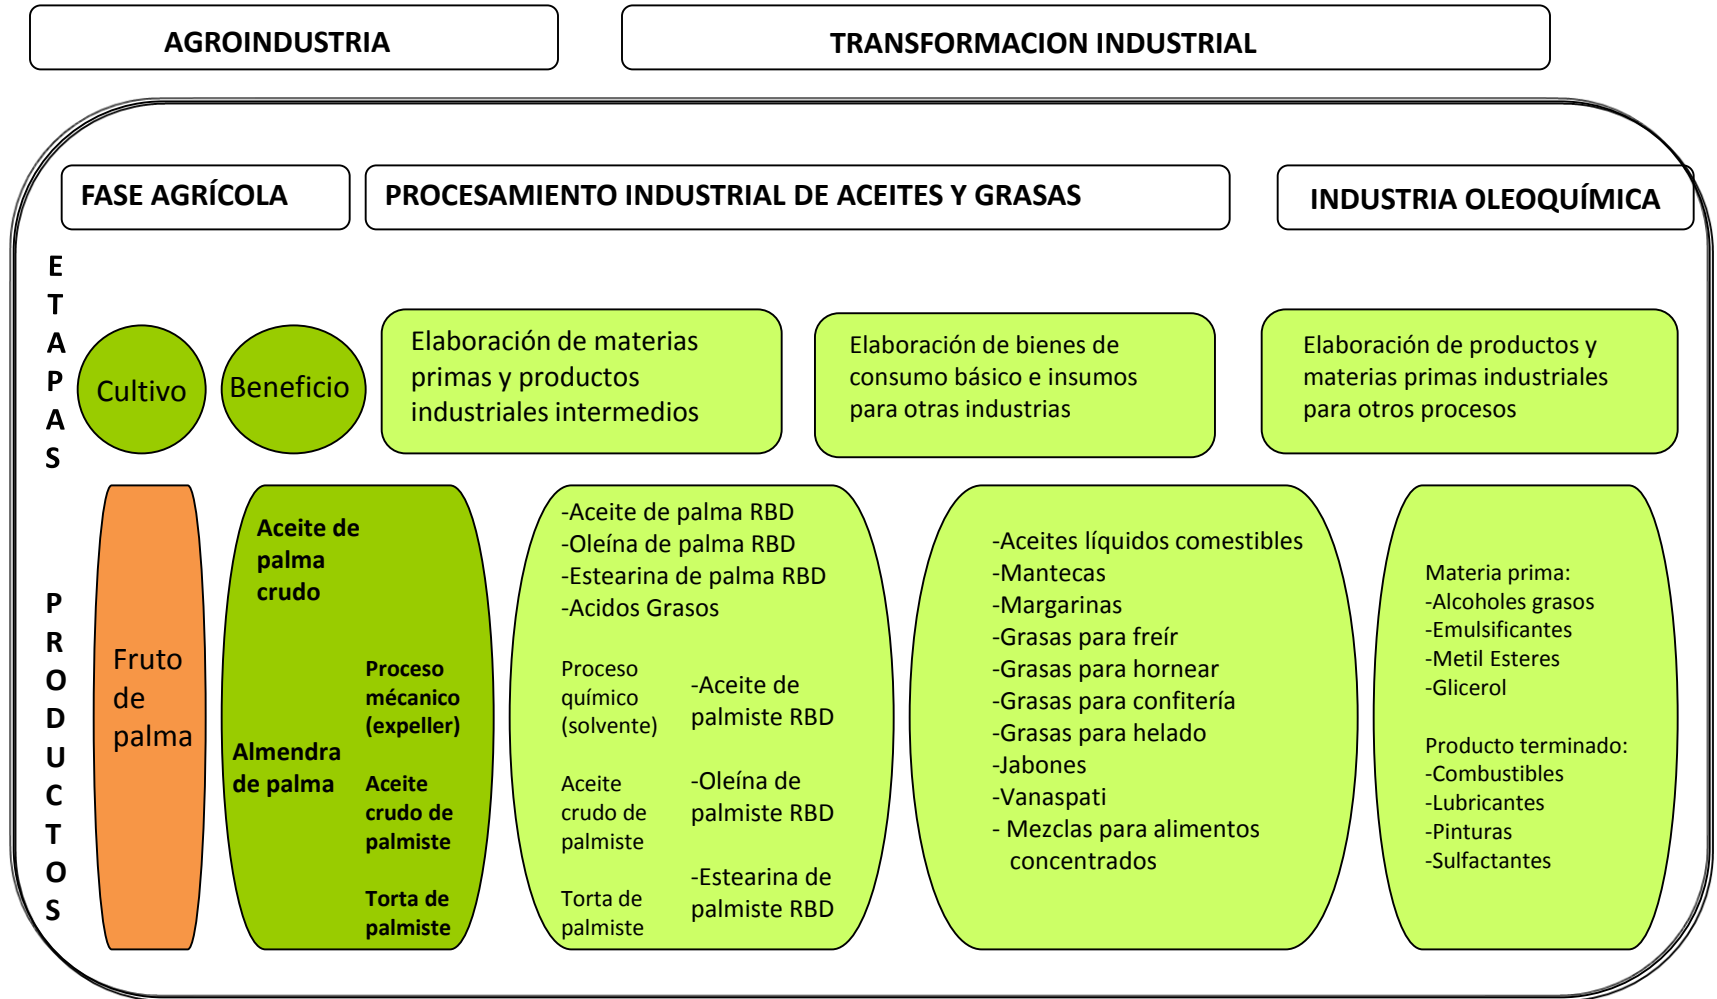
AGROINDUSTRIA

TRANSFORMACION INDUSTRIAL

FASE AGRÍCOLA

PROCESAMIENTO INDUSTRIAL DE ACEITES Y GRASAS

INDUSTRIA OLEOQUÍMICA

ETAPAS

Cultivo

Beneficio

Elaboración de materias primas y productos industriales intermedios

Elaboración de bienes de consumo básico e insumos para otras industrias

Elaboración de productos y materias primas industriales para otros procesos

PRODUCTOS

Fruto de palma

Aceite de palma crudo

Almendra de palma

Proceso mécanico (expeller)

Aceite crudo de palmiste

Torta de palmiste

-Aceite de palma RBD
-Oleína de palma RBD
-Estearina de palma RBD
-Acidos Grasos

Proceso químico (solvente)

Aceite crudo de palmiste

Torta de palmiste

-Aceite de palmiste RBD

-Oleína de palmiste RBD

-Estearina de palmiste RBD

-Aceites líquidos comestibles
-Mantecas
-Margarinas
-Grasas para freír
-Grasas para hornear
-Grasas para confitería
-Grasas para helado
-Jabones
-Vanaspati
- Mezclas para alimentos concentrados

Materia prima:
-Alcoholes grasos
-Emulsificantes
-Metil Esteres
-Glicerol

Producto terminado:
-Combustibles
-Lubricantes
-Pinturas
-Sulfactantes